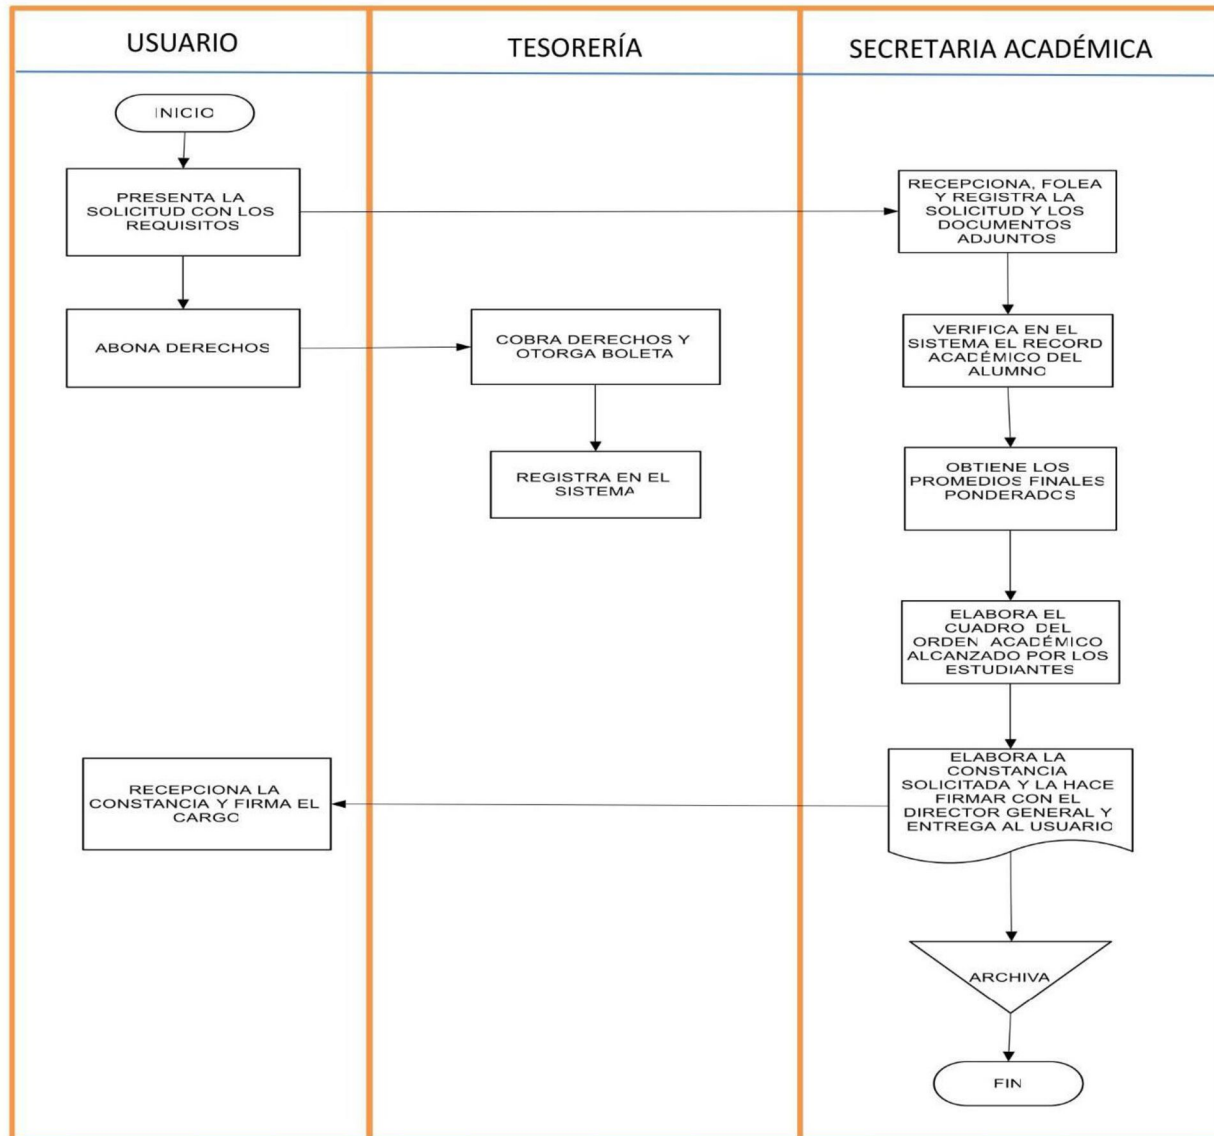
USUARIO

INICIO

PRESENTA LA SOLICITUD CON LOS REQUISITOS

ABONA DERECHOS

RECEPCIONA LA CONSTANCIA Y FIRMA EL CARGO

TESORERÍA

COBRA DERECHOS Y OTORGA BOLETA

REGISTRA EN EL SISTEMA

SECRETARIA ACADÉMICA

RECEPCIONA, FOLEA Y REGISTRA LA SOLICITUD Y LOS DOCUMENTOS ADJUNTOS

VERIFICA EN EL SISTEMA EL RECORD ACADÉMICO DEL ALUMNO

OBTIENE LOS PROMEDIOS FINALES PONDERADOS

ELABORA EL CUADRO DEL ORDEN ACADÉMICO ALCANZADO POR LOS ESTUDIANTES

ELABORA LA CONSTANCIA SOLICITADA Y LA HACE FIRMAR CON EL DIRECTOR GENERAL Y ENTREGA AL USUARIO

ARCHIVA

FIN